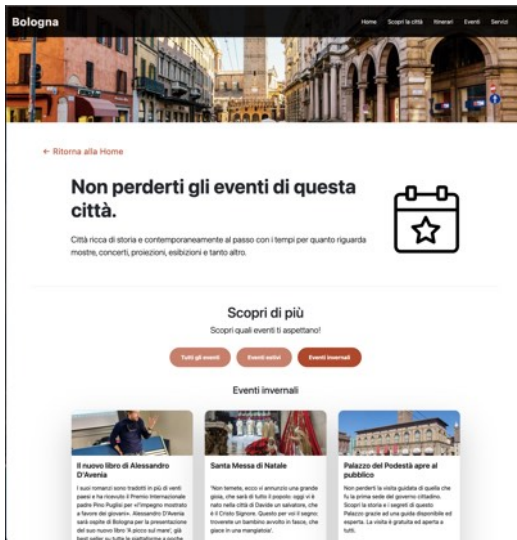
Bologna

Home Scopri la città Itinerari Eventi Servizi

← Ritorna alla Home

Non perderti gli eventi di questa città.

Città ricca di storia e contemporaneamente al passo con i tempi per quanto riguarda mostre, concerti, proiezioni, esibizioni e tanto altro.

Scopri di più

Scopri quali eventi ti aspettano!

Tutti gli eventi Eventi estivi Eventi invernali

Eventi invernali

Il nuovo libro di Alessandro D'Avenia

I suoi romanzi sono tradotti in più di venti paesi e ha ricevuto il Premio Internazionale padre Pino Puglisi per «l'impegno mostrato a favore dei giovani». Alessandro D'Avenia sarà ospite di Bologna per la presentazione del suo nuovo libro 'A piccoi sul mare', già best seller su tutte le piattaforme e anche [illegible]

Santa Messa di Natale

'Non temete, ecco vi annunzio una grande gioia, che sarà di tutto il popolo: oggi vi è nato nella città di Davide un salvatore, che è il Cristo Signore. Questo per voi il segno: troverete un bambino avvolto in fasce, che giace in una mangiatoia'.

Palazzo del Podestà apre al pubblico

Non perderti la visita guidata di quella che fu la prima sede del governo cittadino. Scopri la storia e i segreti di questo Palazzo grazie ad una guida disponibile ed esperta. La visita è gratuita ed aperta a tutti.